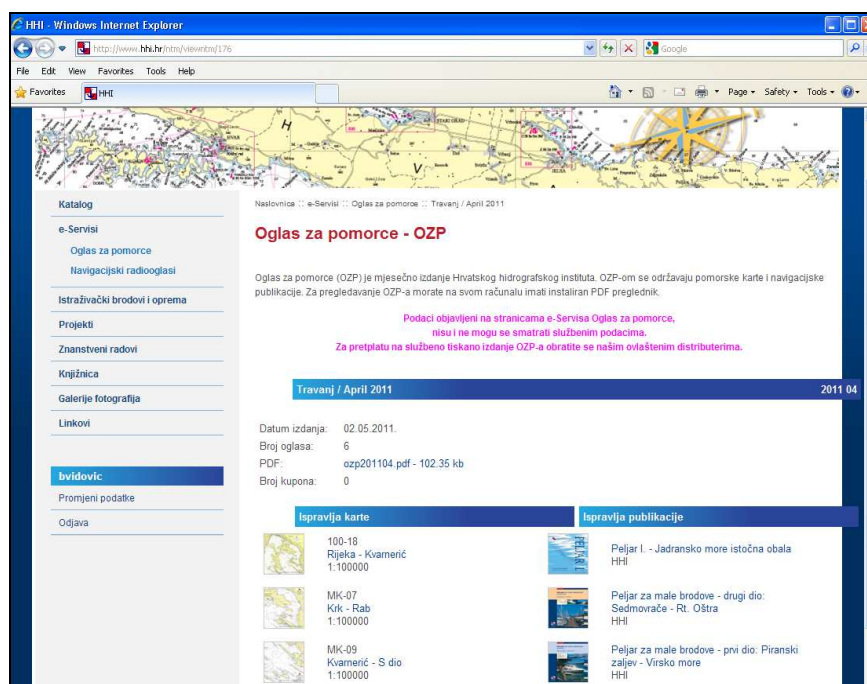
HHI - Windows Internet Explorer

http://www.hhi.hr/ntm/viewntm/176

Google

File Edit View Favorites Tools Help

Favorites HHI

Page Safety Tools

Katalog

e-Servisi

Oglas za pomorce

Navigacijski radiooglasi

Istraživački brodovi i oprema

Projekti

Znanstveni radovi

Knjižnica

Galerije fotografija

Linkovi

bvidovic

Promjeni podatke

Odjava

Naslovnica :: e-Servisi :: Oglas za pomorce :: Travanj / April 2011

Oglas za pomorce - OZP

Oglas za pomorce (OZP) je mjesečno izdanje Hrvatskog hidrografskog instituta. OZP-om se održavaju pomorske karte i navigacijske publikacije. Za pregledavanje OZP-a morate na svom računalu imati instaliran PDF preglednik.

Podaci objavljeni na stranicama e-Servisa Oglas za pomorce, nisu i ne mogu se smatrati službenim podacima.
Za pretplatu na službeno tiskano izdanje OZP-a obratite se našim ovlaštenim distributerima.

Travanj / April 2011 2011 04

Datum izdanja: 02.05.2011.
Broj oglasa: 6
PDF: ozp201104.pdf - 102.35 kb
Broj kupona: 0

Ispravlja karte

100-18
Rijeka - Kvarnerić
1:100000

MK-07
Krk - Rab
1:100000

MK-09
Kvarnerić - S dio
1:100000

Ispravlja publikacije

Peljar I. - Jadransko more istočna obala
HHI

Peljar za male brodove - drugi dio: Sedmovrače - Rt. Oštra
HHI

Peljar za male brodove - prvi dio: Piranski zaljev - Virsko more
HHI